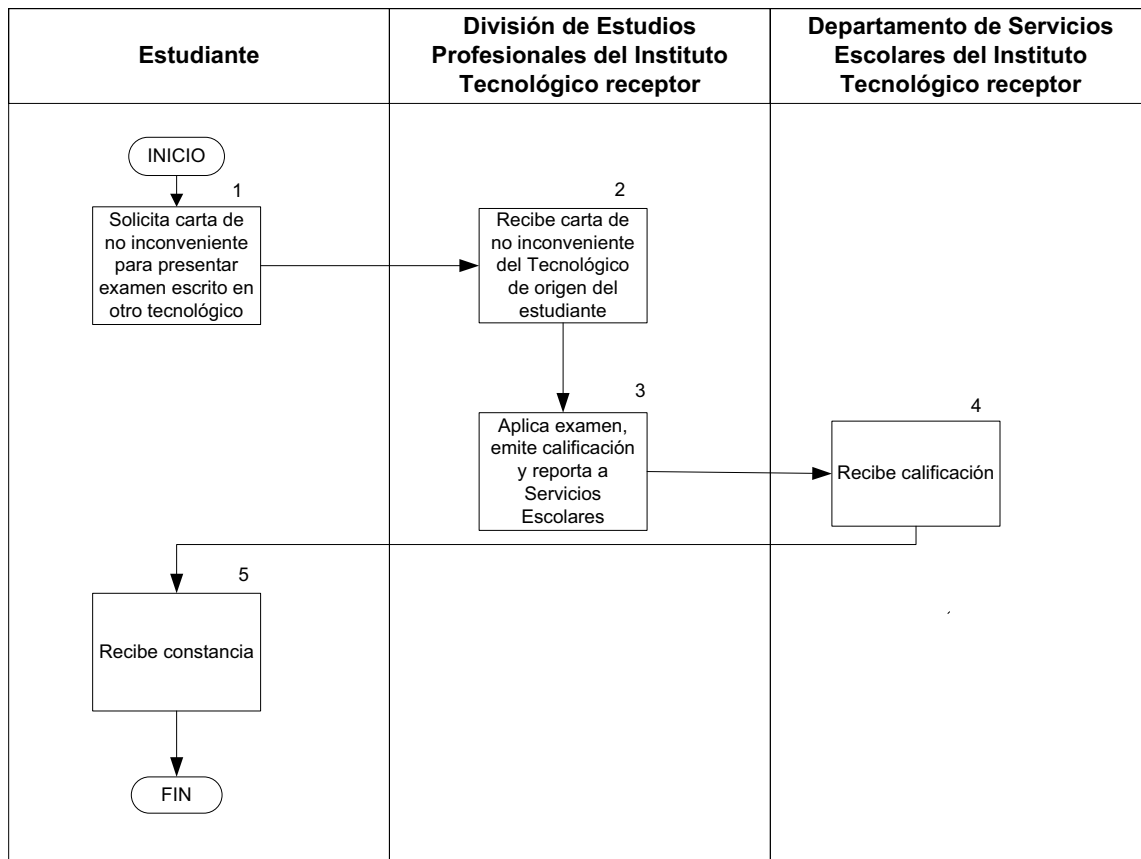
Estudiante

División de Estudios Profesionales del Instituto Tecnológico receptor

Departamento de Servicios Escolares del Instituto Tecnológico receptor

INICIO

1

Solicita carta de no inconveniente para presentar examen escrito en otro tecnológico

2

Recibe carta de no inconveniente del Tecnológico de origen del estudiante

3

Aplica examen, emite calificación y reporta a Servicios Escolares

4

Recibe calificación

5

Recibe constancia

FIN